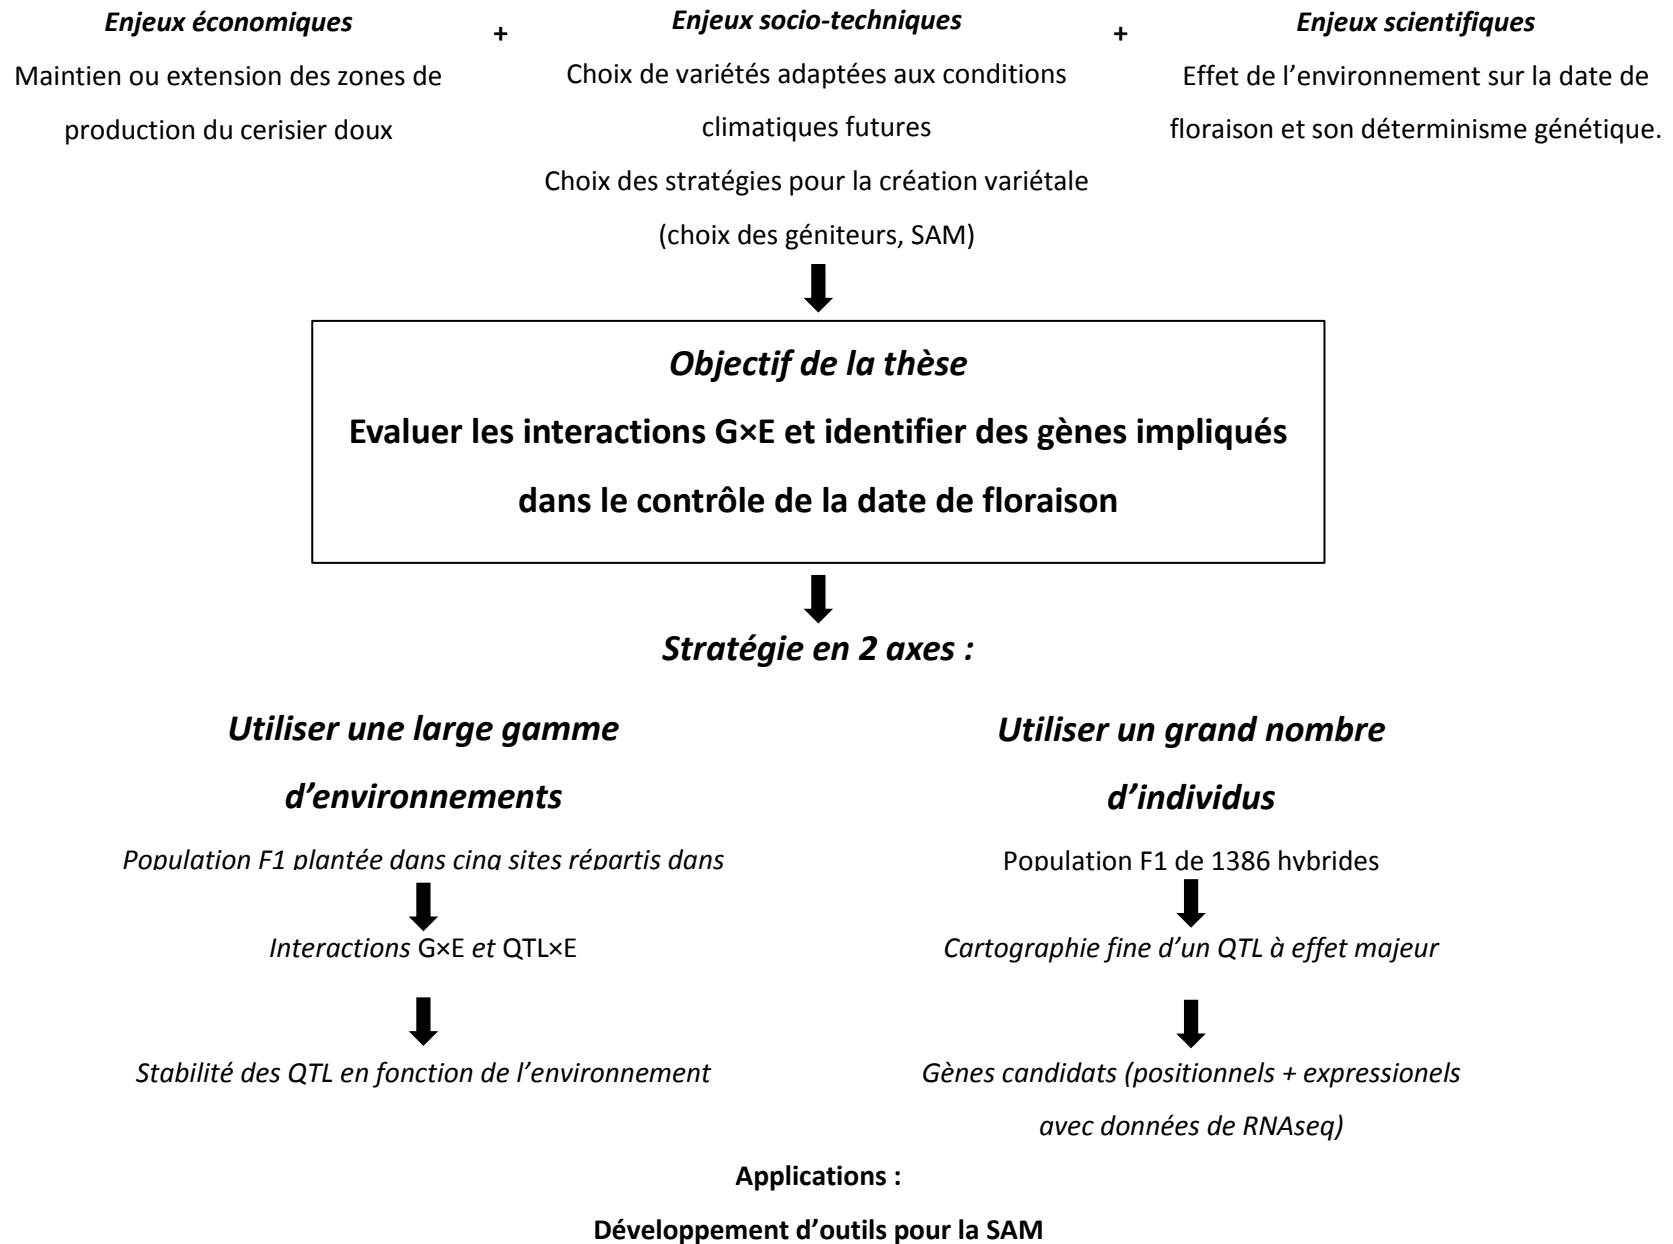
Enjeux économiques

Maintien ou extension des zones de production du cerisier doux

+

Enjeux socio-techniques

Choix de variétés adaptées aux conditions climatiques futures

Choix des stratégies pour la création variétale (choix des géniteurs, SAM)

+

Enjeux scientifiques

Effet de l'environnement sur la date de floraison et son déterminisme génétique.

Objectif de la thèse

Evaluer les interactions G×E et identifier des gènes impliqués dans le contrôle de la date de floraison

Stratégie en 2 axes :

Utiliser une large gamme d'environnements

Population F1 plantée dans cinq sites répartis dans

Interactions G×E et QTL×E

Stabilité des QTL en fonction de l'environnement

Utiliser un grand nombre d'individus

Population F1 de 1386 hybrides

Cartographie fine d'un QTL à effet majeur

Gènes candidats (positionnels + expressionels avec données de RNAseq)

Applications :

Développement d'outils pour la SAM